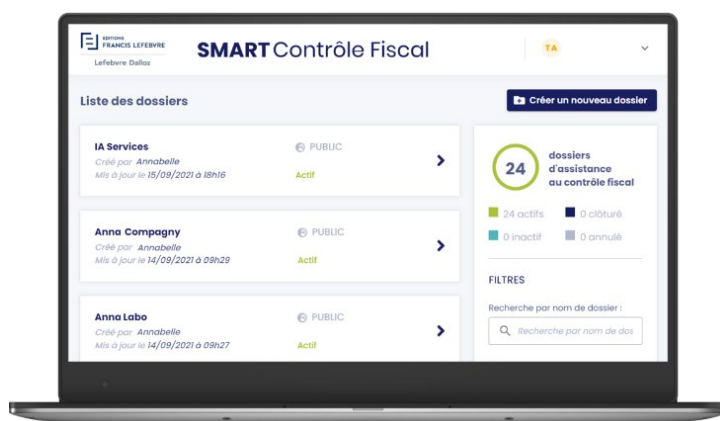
EDITIONS
FRANCIS LEFEBVRE
Lefebvre Dalloz

SMART Contrôle Fiscal

TA

Liste des dossiers

Créer un nouveau dossier

IA Services
Créé par Annabelle
Mis à jour le 15/09/2021 à 18h16
PUBLIC
Actif

Anna Compagny
Créé par Annabelle
Mis à jour le 14/09/2021 à 09h29
PUBLIC
Actif

Anna Labo
Créé par Annabelle
Mis à jour le 14/09/2021 à 09h27
PUBLIC
Actif

24
dossiers d'assistance au contrôle fiscal

24 actifs
0 clôturé
0 inactif
0 annulé

FILTRES

Recherche par nom de dossier :
Recherche par nom de dos